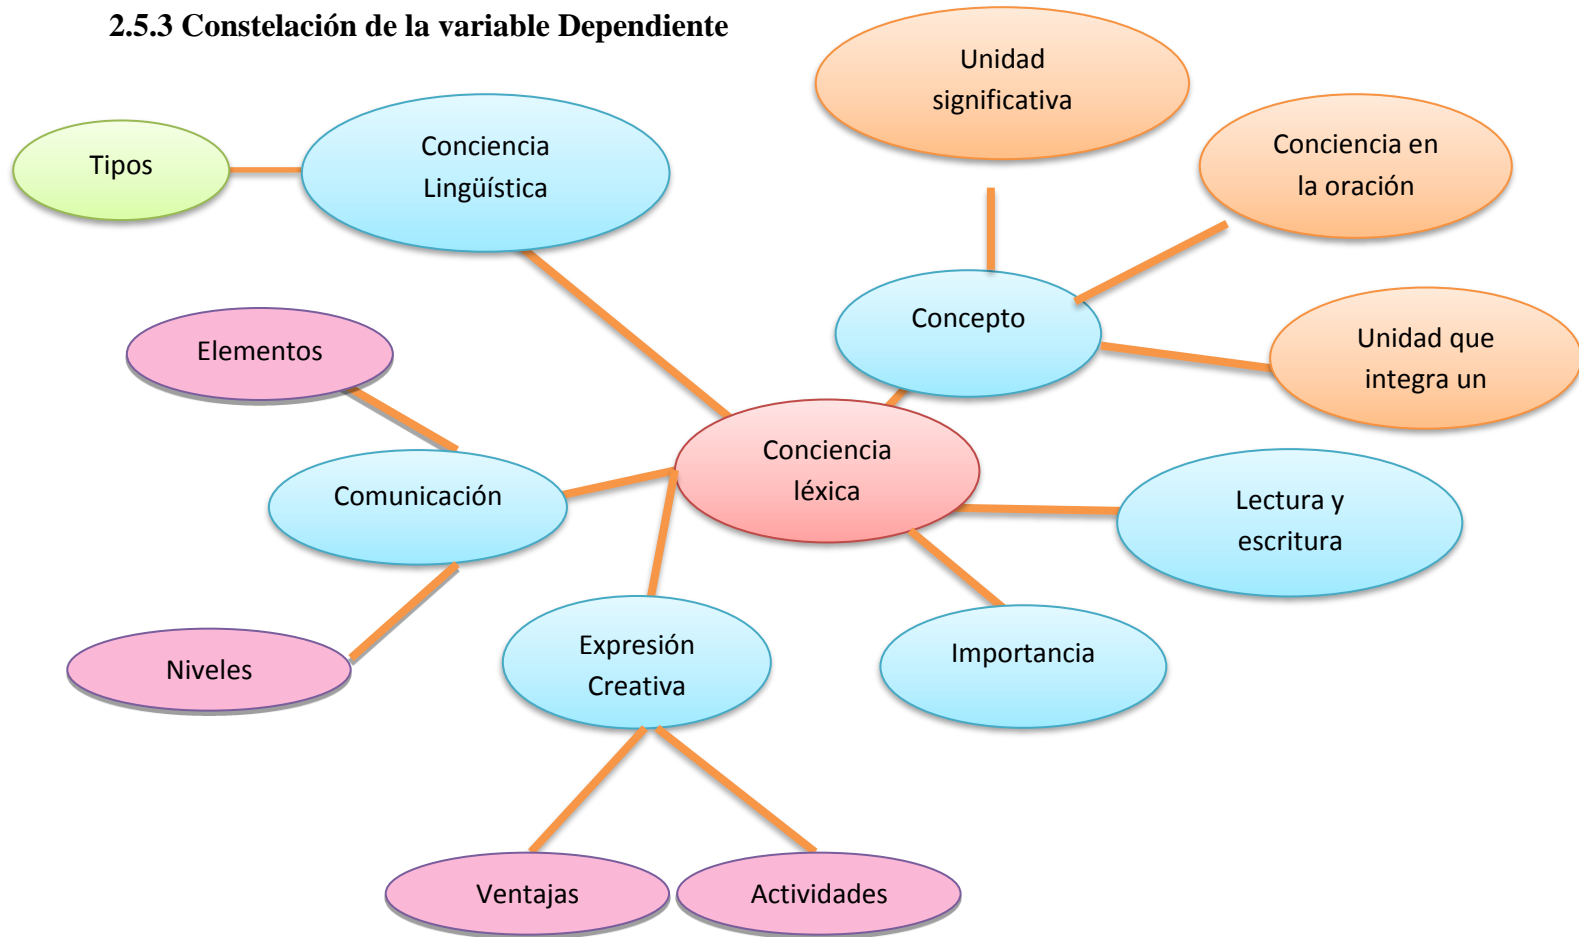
**2.5.3 Constelación de la variable Dependiente**

Unidad significativa

Conciencia en la oración

Tipos

Conciencia Lingüística

Concepto

Unidad que integra un

Elementos

Conciencia léxica

Comunicación

Lectura y escritura

Niveles

Expresión Creativa

Importancia

Ventajas

Actividades